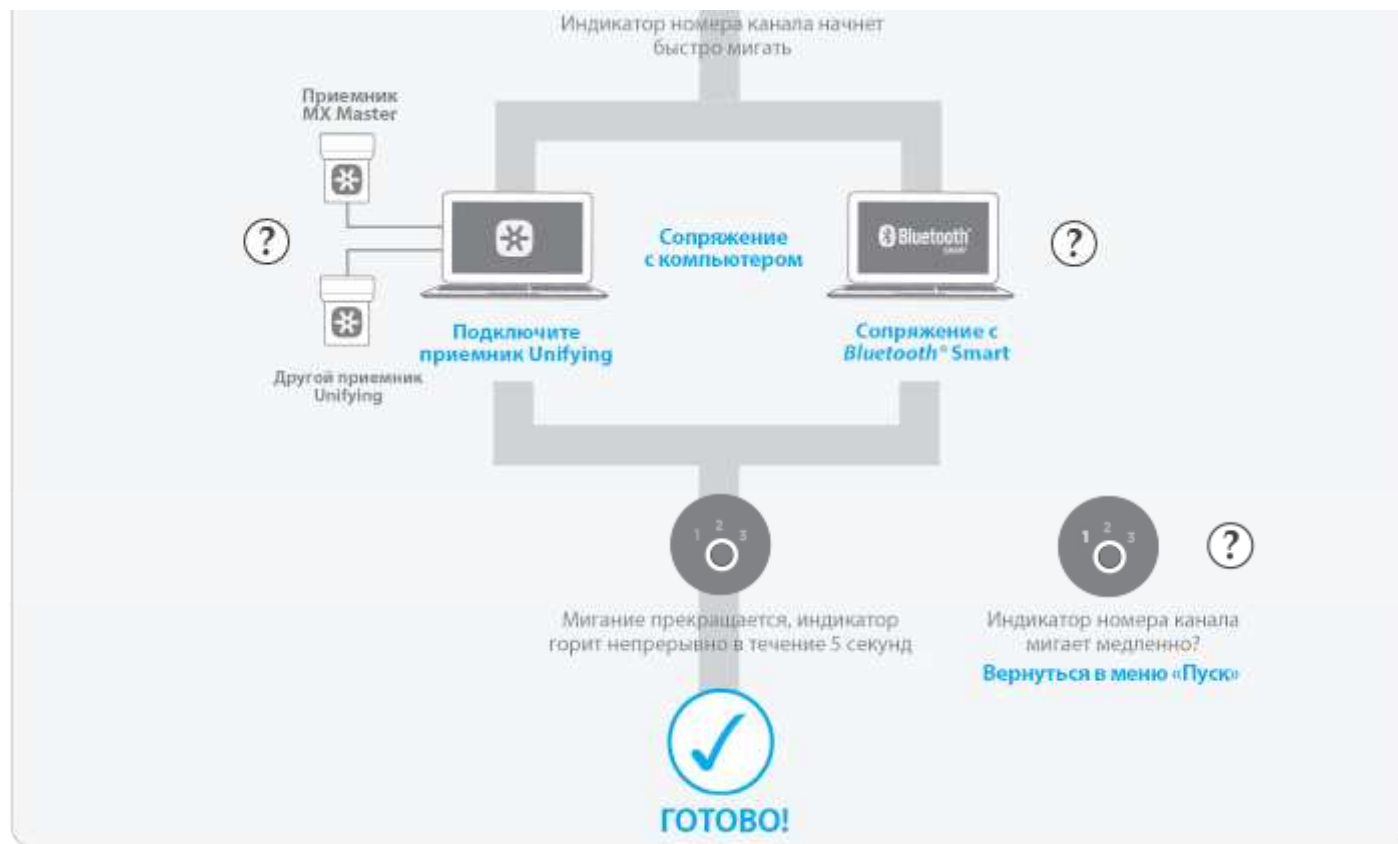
Индикатор номера канала начнет быстро мигать

Приемник MX Master

?

Сопряжение с компьютером

Bluetooth SMART

?

Подключите приемник Unifying

Сопряжение с *Bluetooth*® Smart

Другой приемник Unifying

1 2 3

1 2 3

?

Мигание прекращается, индикатор горит непрерывно в течение 5 секунд

Индикатор номера канала мигает медленно?

Вернуться в меню «Пуск»

ГОТОВО!